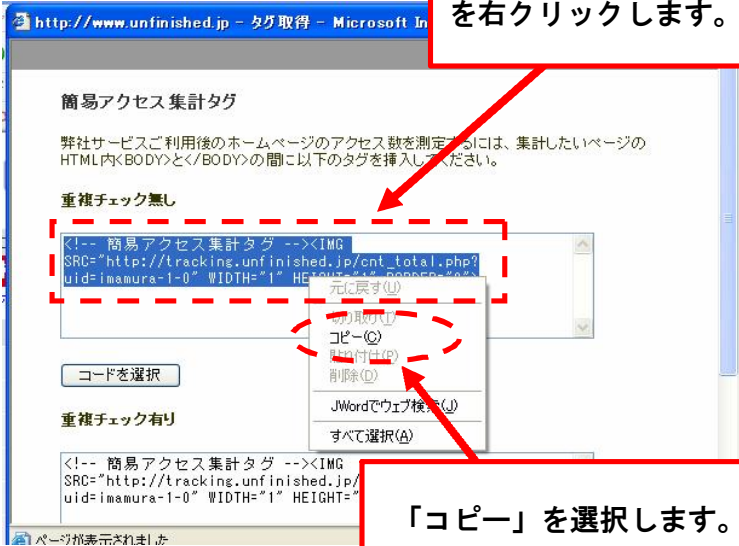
http://www.unfinished.jp - タグ取得 - Microsoft In

を右クリックします。

簡易アクセス集計タグ

弊社サービスご利用後のホームページのアクセス数を測定するには、集計したいページのHTML内<BODY>と</BODY>の間に以下のタグを挿入してください。

重複チェック無し

<!-- 簡易アクセス集計タグ --><IMG SRC="http://tracking.unfinished.jp/cnt_total.php?uid=imamura-1-0" WIDTH="1" HEIGHT="1" BORDER="0">

元に戻す(U)
切り取り(T)
コピー(C)
貼り付け(P)
削除(D)
JWordでウェブ検索(J)
すべて選択(A)

コードを選択

重複チェック有り

<!-- 簡易アクセス集計タグ --><IMG SRC="http://tracking.unfinished.jp/
uid=imamura-1-0" WIDTH="1" HEIGHT="

「コピー」を選択します。

ページが表示されました